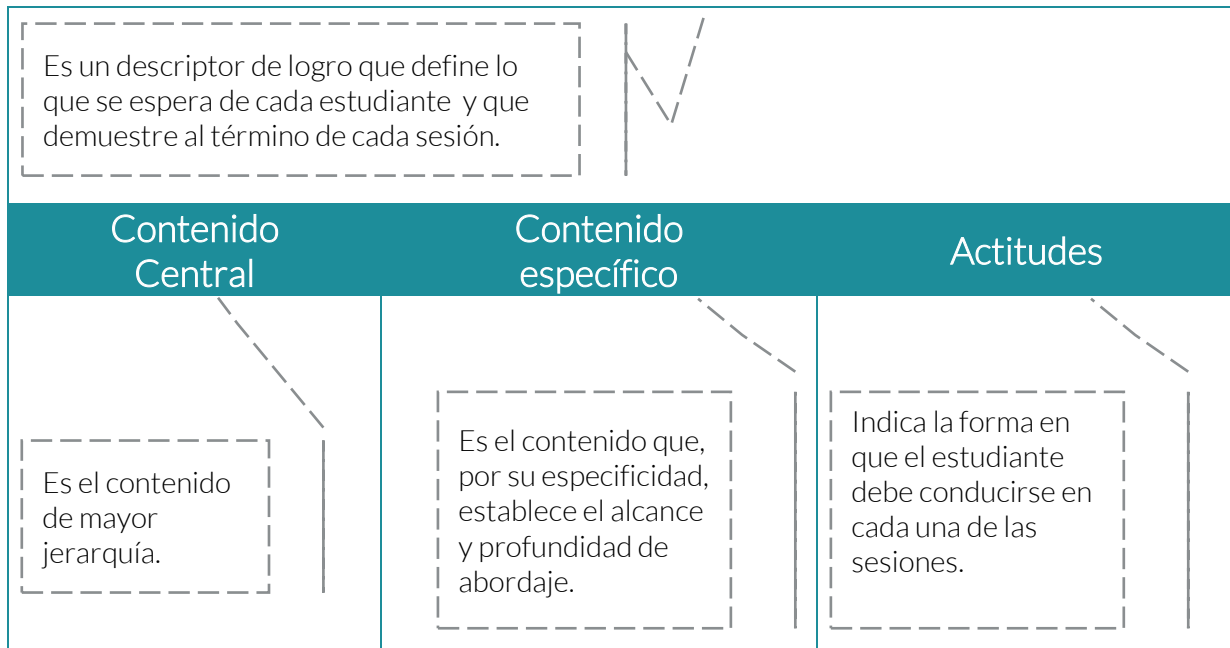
Es un descriptor de logro que define lo que se espera de cada estudiante y que demuestre al término de cada sesión.

| Contenido Central | Contenido específico | Actitudes |
|---|---|---|
| Es el contenido de mayor jerarquía. | Es el contenido que, por su especificidad, establece el alcance y profundidad de abordaje. | Indica la forma en que el estudiante debe conducirse en cada una de las sesiones. |